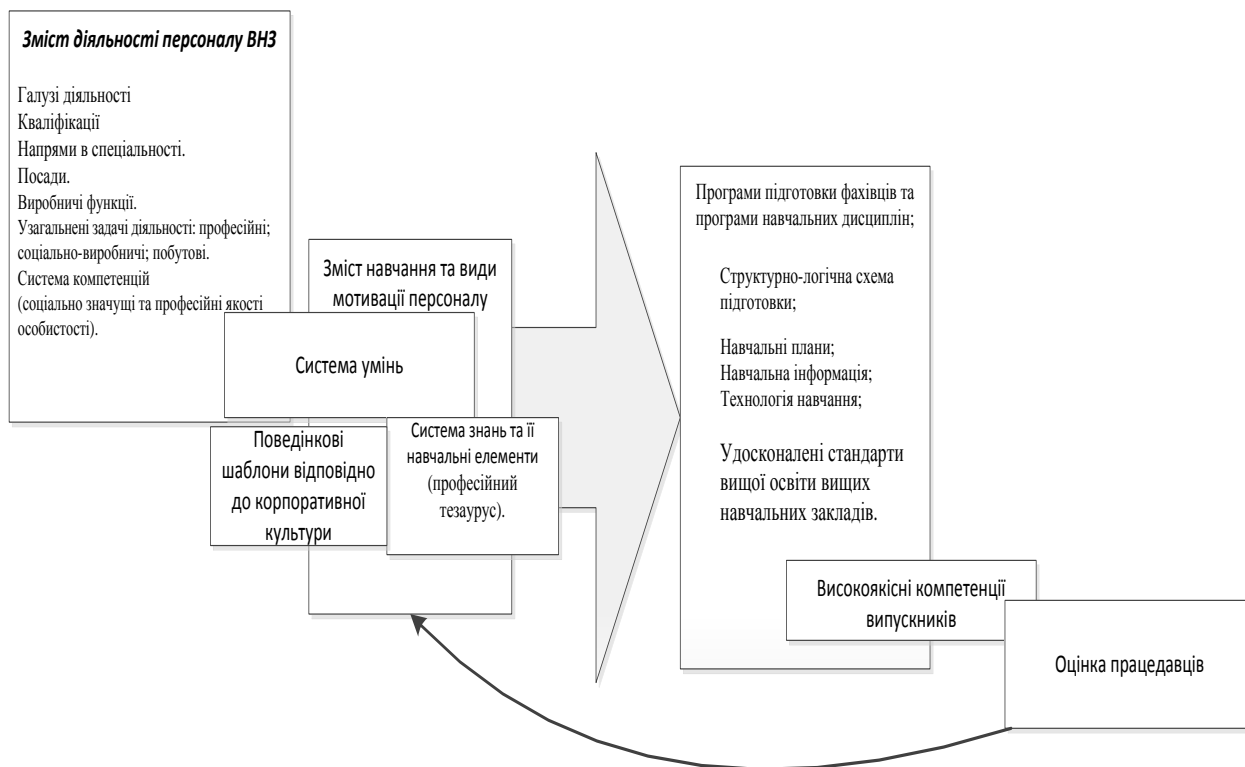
Зміст діяльності персоналу ВНЗ

Галузі діяльності
Кваліфікації
Напрями в спеціальності.
Посади.
Виробничі функції.
Узагальнені задачі діяльності: професійні; соціально-виробничі; побутові.
Система компетенцій
(соціально значущі та професійні якості особистості).

Зміст навчання та види мотивації персоналу

Система умінь

Поведінкові шаблони відповідно до корпоративної культури

Система знань та її навчальні елементи (професійний тезаурус).

Програми підготовки фахівців та програми навчальних дисциплін;

Структурно-логічна схема підготовки;

Навчальні плани;
Навчальна інформація;
Технологія навчання;

Удосконалені стандарти вищої освіти вищих навчальних закладів.

Високоякісні компетенції випускників

Оцінка працедавців